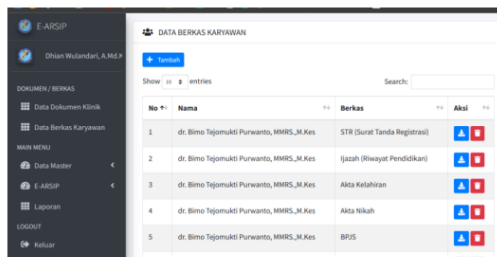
E-ARSIP

Dhian Wulandari, A.Md.K

DOKUMEN / BERKAS

Data Dokumen Klinik

Data Berkas Karyawan

MAIN MENU

Data Master

E-ARSIP

Laporan

LOGOUT

Keluar

DATA BERKAS KARYAWAN

+ Tambah

Show 10 entries

Search:

| No | Nama | Berkas | Aksi |
|---|---|---|---|
| 1 | dr. Bimo Tejomukti Purwanto, MMRS.,M.Kes | STR (Surat Tanda Registrasi) | |
| 2 | dr. Bimo Tejomukti Purwanto, MMRS.,M.Kes | Ijazah (Riwayat Pendidikan) | |
| 3 | dr. Bimo Tejomukti Purwanto, MMRS.,M.Kes | Akta Kelahiran | |
| 4 | dr. Bimo Tejomukti Purwanto, MMRS.,M.Kes | Akta Nikah | |
| 5 | dr. Bimo Tejomukti Purwanto, MMRS.,M.Kes | BPJS | |